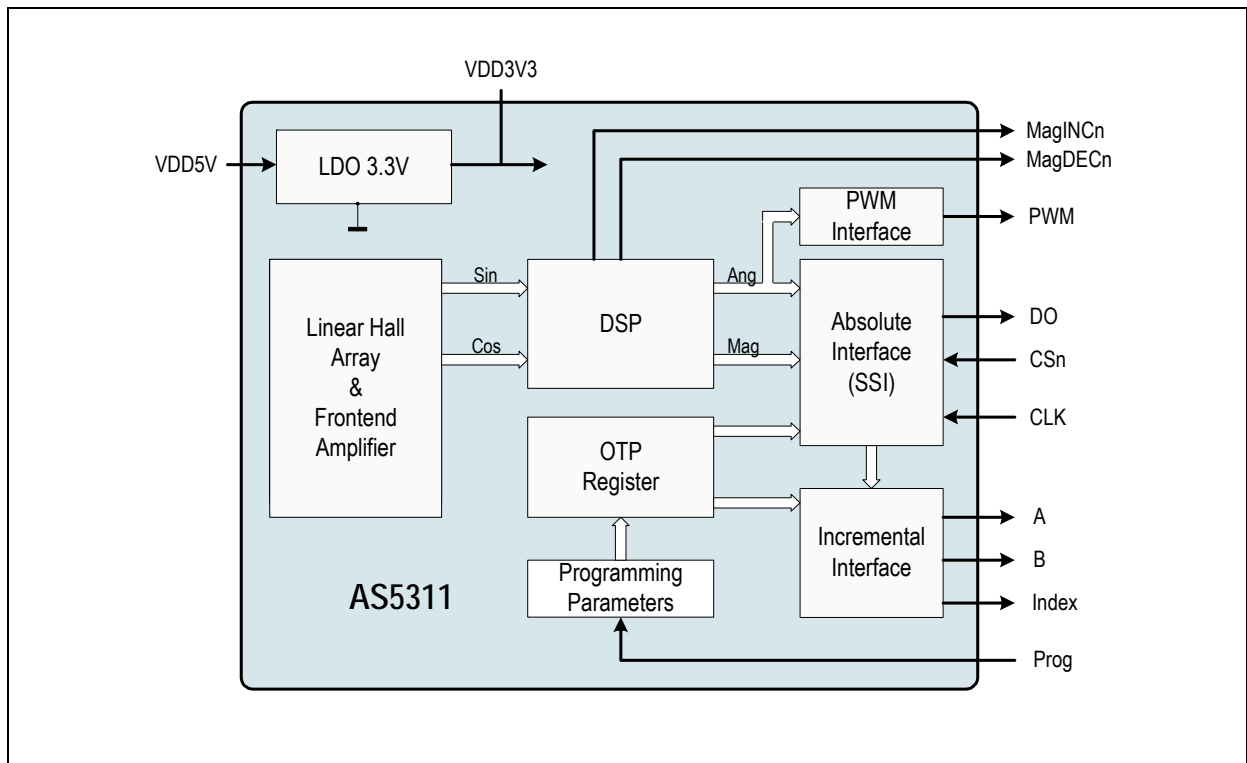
VDD3V3

VDD5V

LDO 3.3V

MagINCn

MagDECn

PWM Interface

PWM

Linear Hall Array & Frontend Amplifier

Sin

Cos

DSP

Ang

Mag

Absolute Interface (SSI)

DO

CSn

CLK

OTP Register

Incremental Interface

A

B

Index

AS5311

Programming Parameters

Prog